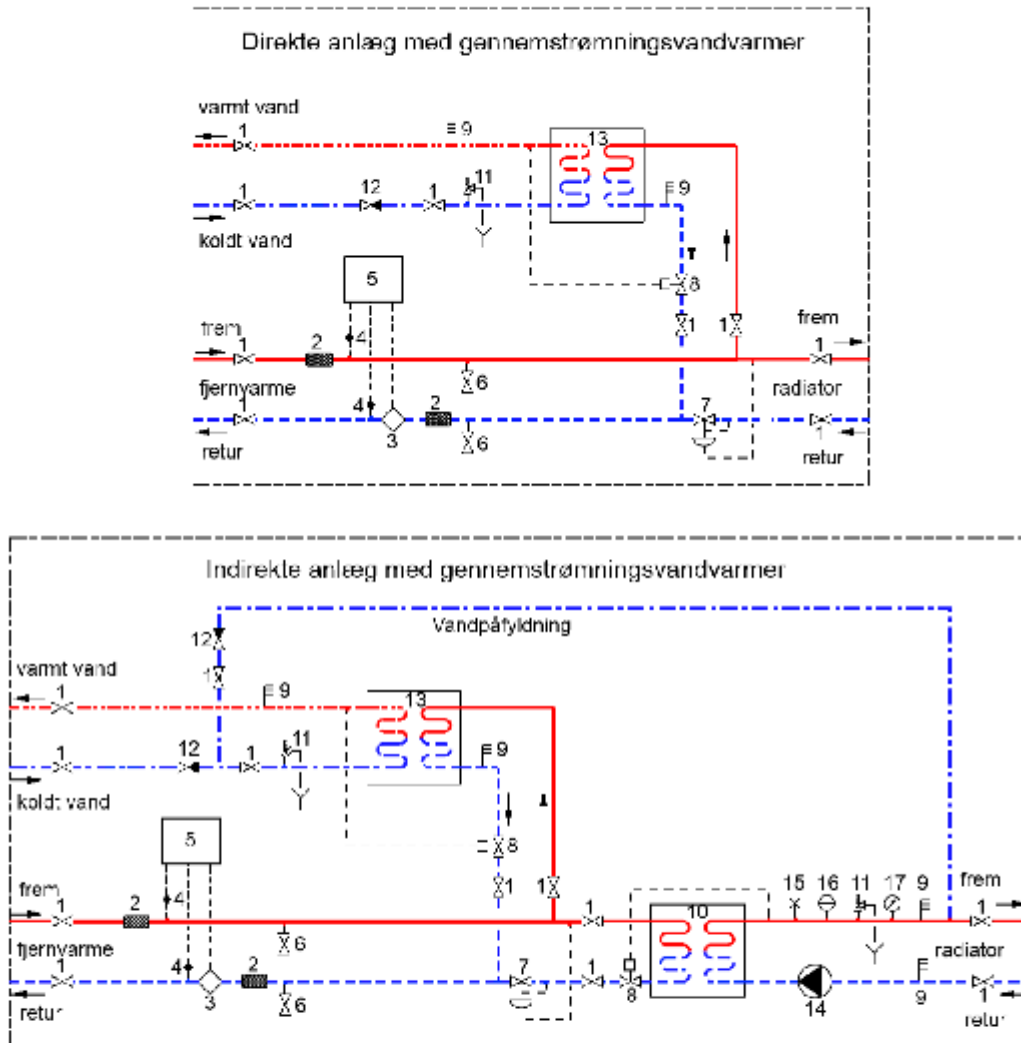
Direkte anlæg med gennemstrømningsvandvarmer

varmt vand
1
9
13
1
12
1
11
9
koldt vand
5
8
frem
1
4
1
1
frem
1
2
fjernvarme
6
radiator
1
4
2
7
3
6
1
retur
retur

Indirekte anlæg med gennemstrømningsvandvarmer

12
Vandpåfyldning
1
varmt vand
1
9
13
1
12
1
11
9
koldt vand
5
8
frem
1
2
4
1
1
10
15
16
11
17
9
frem
1
fjernvarme
1
6
radiator
4
2
7
1
8
14
9
1
retur
3
6
retur